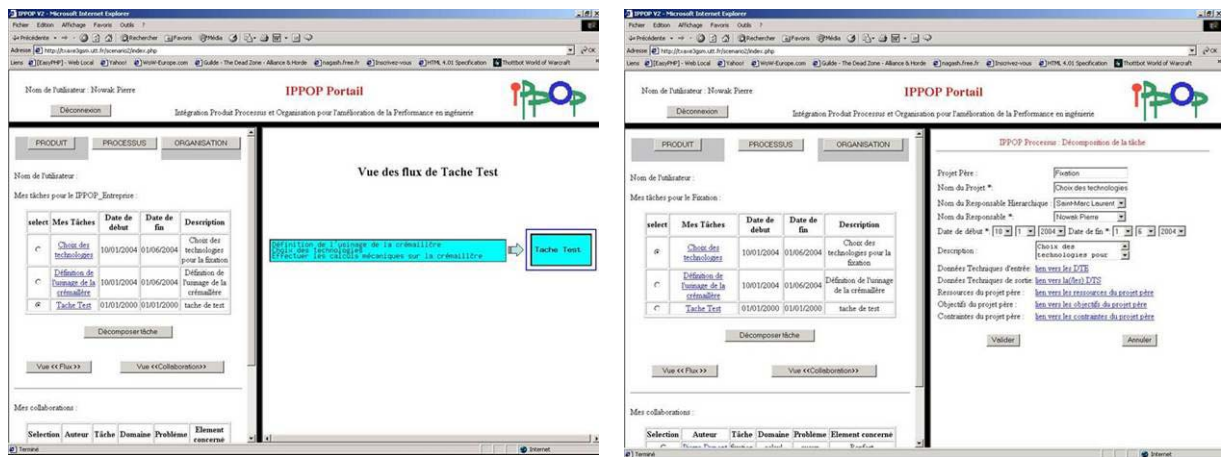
IPPOP V2 - Microsoft Internet Explorer

Fichier Edition Affichage Favoris Outils ?

Précédente Rechercher Favoris Média

Adresse http://t.cave3gsm.utt.fr/scenario2/index.php

Liens EasyPHP - Web Local Yahoo! WoW-Europe.com Guilde - The Dead Zone - Alliance & Horde nagash.free.fr Inscrivez-vous HTML 4.01 Specification Thottbot World of Warcraft

Nom de l'utilisateur : Nowak Pierre

Déconnexion

IPPOP Portail

Intégration Produit Processus et Organisation pour l'amélioration de la Performance en ingénierie

IPPOP

PRODUIT PROCESSUS ORGANISATION

Nom de l'utilisateur :

Mes tâches pour le IPPOP_Entreprise :

| select | Mes Tâches | Date de début | Date de fin | Description |
|---|---|---|---|---|
| | Choix des technologies | 10/01/2004 | 01/06/2004 | Choix des technologies pour la fixation |
| | Définition de l'usinage de la crémaillère | 10/01/2004 | 01/06/2004 | Définition de l'usinage de la crémaillère |
| | Tache Test | 01/01/2000 | 01/01/2000 | tache de test |

Décomposer tâche

Vue << Flux >> Vue <<Collaboration>>

Mes collaborations :

| Selection | Auteur | Tâche | Domaine | Problème | Element concerné |
|---|---|---|---|---|---|

Vue des flux de Tache Test

Définition de l'usinage de la crémaillère
Choix des technologies
Effectuer les calculs mécaniques sur la crémaillère

Tache Test

Terminé Internet

IPPOP V2 - Microsoft Internet Explorer

Fichier Edition Affichage Favoris Outils ?

Précédente Rechercher Favoris Média

Adresse http://t.cave3gsm.utt.fr/scenario2/index.php

Liens EasyPHP - Web Local Yahoo! WoW-Europe.com Guilde - The Dead Zone - Alliance & Horde nagash.free.fr Inscrivez-vous HTML 4.01 Specification Thottbot World of Warcraft

Nom de l'utilisateur : Nowak Pierre

Déconnexion

IPPOP Portail

Intégration Produit Processus et Organisation pour l'amélioration de la Performance en ingénierie

IPPOP

PRODUIT PROCESSUS ORGANISATION

Nom de l'utilisateur :

Mes tâches pour le Fixation :

| select | Mes Tâches | Date de début | Date de fin | Description |
|---|---|---|---|---|
| | Choix des technologies | 10/01/2004 | 01/06/2004 | Choix des technologies pour la fixation |
| | Définition de l'usinage de la crémaillère | 10/01/2004 | 01/06/2004 | Définition de l'usinage de la crémaillère |
| | Tache Test | 01/01/2000 | 01/01/2000 | tache de test |

Décomposer tâche

Vue << Flux >> Vue <<Collaboration>>

Mes collaborations :

| Selection | Auteur | Tâche | Domaine | Problème | Element concerné |
|---|---|---|---|---|---|
| | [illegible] | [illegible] | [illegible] | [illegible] | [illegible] |

IPPOP Processus : Décomposition de la tâche

Projet Père : Fixation

Nom du Projet *: Choix des technologies

Nom du Responsable Hierarchique : Saint-Marc Laurent

Nom du Responsable *: Nowak Pierre

Date de début *: 10 1 2004 Date de fin *: 1 6 2004

Description : Choix des technologies pour

Données Techniques d'entrée: lien vers les DTE

Données Techniques de sortie: lien vers la(les) DTS

Ressources du projet pere : lien vers les ressources du projet pere

Objectifs du projet pere : lien vers les objectifs du projet pere

Contraintes du projet pere : lien vers les contraintes du projet pere

Valider Annuler

Terminé Internet